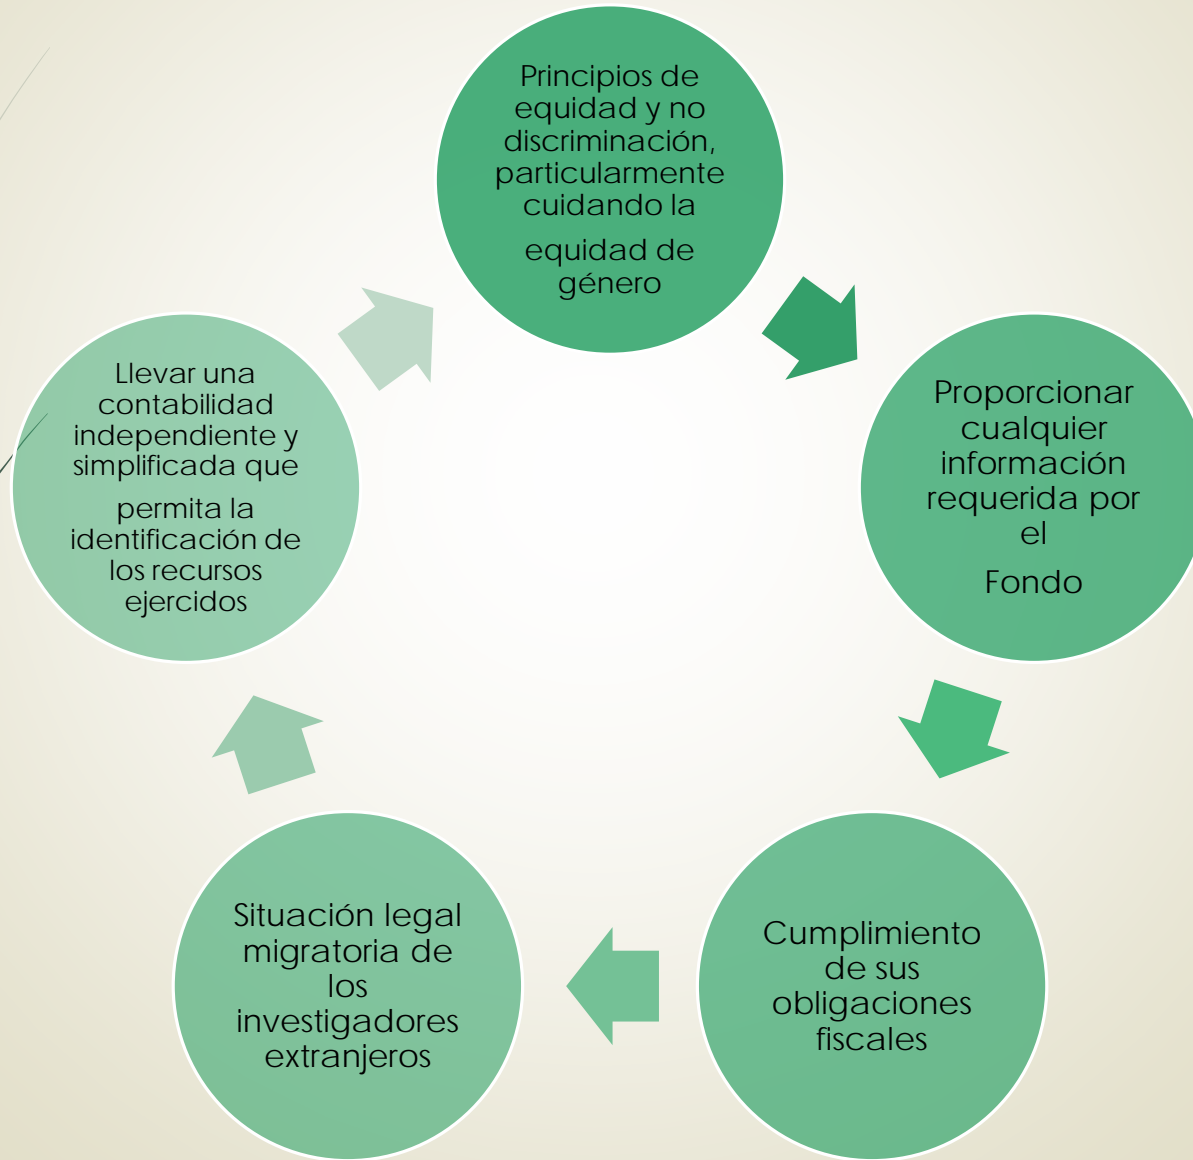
Principios de equidad y no discriminación, particularmente cuidando la

equidad de género

Proporcionar cualquier información requerida por el

Fondo

Cumplimiento de sus obligaciones fiscales

Situación legal migratoria de los investigadores extranjeros

Llevar una contabilidad independiente y simplificada que

permita la identificación de los recursos ejercidos